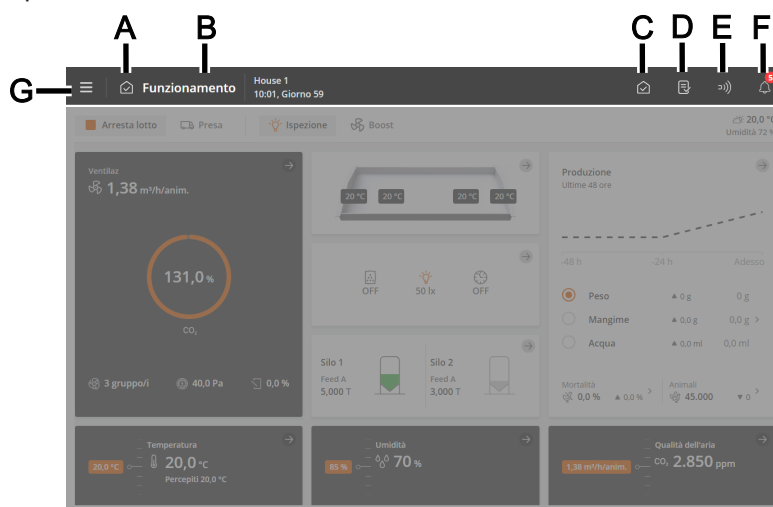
A B C D E F
G

Funzionamento
House 1
10:01, Giorno 59

5

Arresta lotto
Presa
Ispezione
Boost
20,0 °C
Umidità 72 %

Ventilaz.
1,38 m³/h/anim.
131,0 %
CO₂
3 gruppo/i
40,0 Pa
0,0 %

20 °C
20 °C
20 °C
20 °C

OFF
50 lx
OFF

Silo 1
Feed A
5,000 T
Silo 2
Feed A
3,000 T

Produzione
Ultime 48 ore
-48 h
-24 h
Adesso
Peso
▲ 0 g
0 g
Mangime
▲ 0,0 g
0,0 g
Acqua
▲ 0,0 ml
0,0 ml
Mortalità
0,0 %
▲ 0,0 %
Animali
45.000
▼ 0

Temperatura
20,0 °C
20,0 °C
Percepiti 20,0 °C

Umidità
85 %
70 %

Qualità dell'aria
1,38 m³/h/anim.
CO₂
2.850 ppm